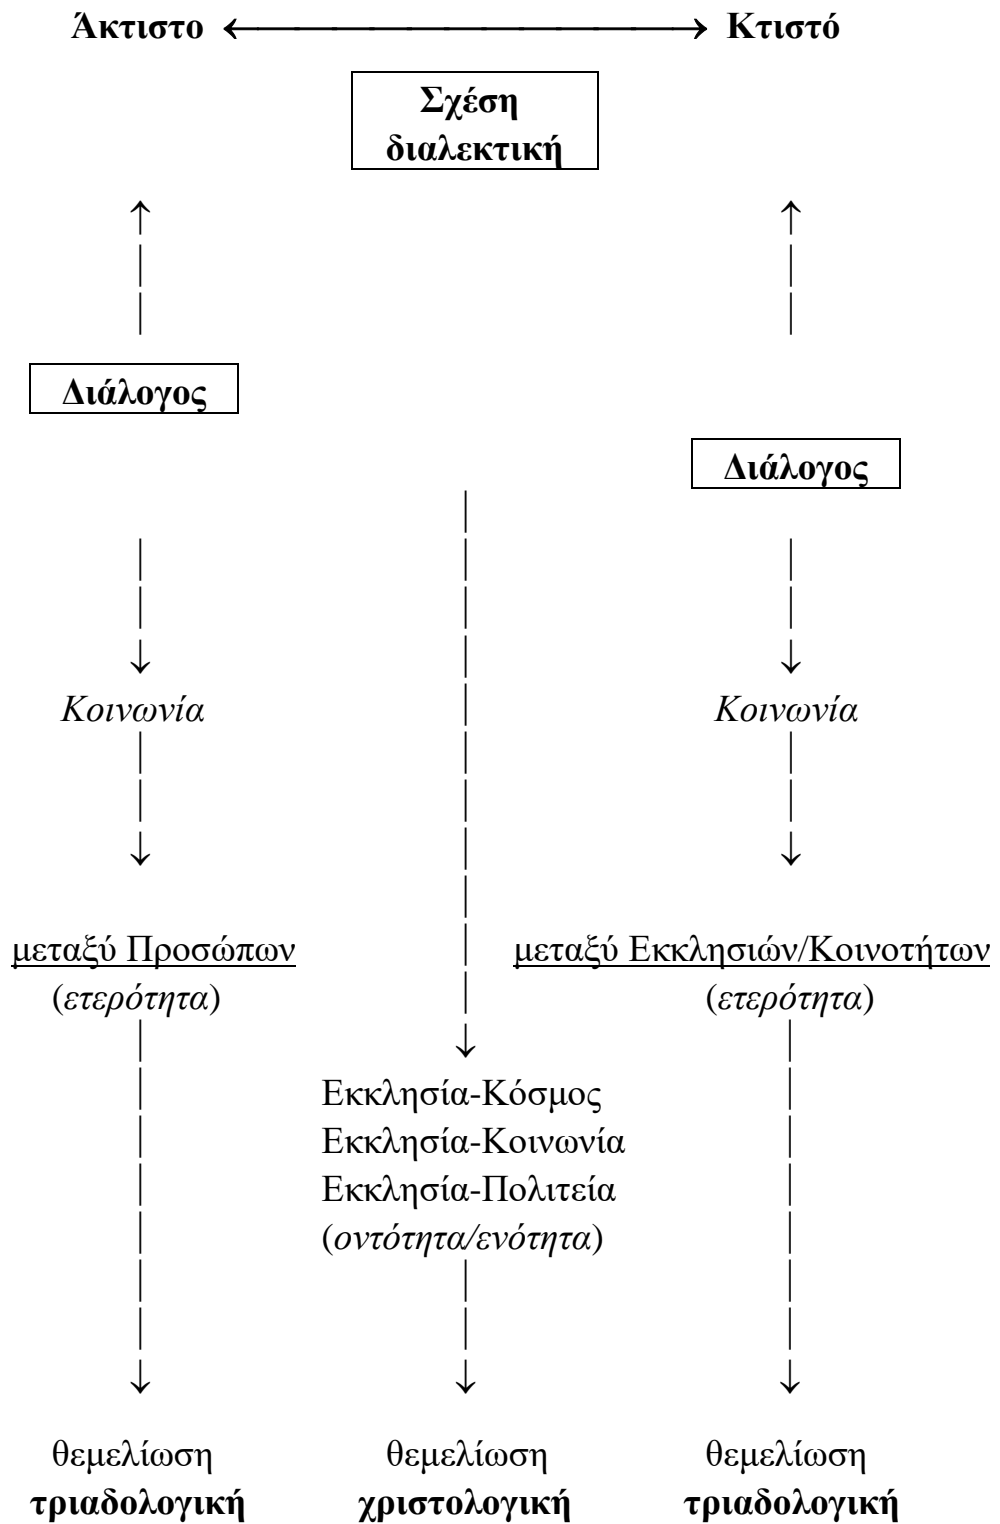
Άκτιστο ⟷ Κτιστό

Σχέση διαλεκτική

Διάλογος

Διάλογος

Κοινωνία

Κοινωνία

μεταξύ Προσώπων
(ετερότητα)

μεταξύ Εκκλησιών/Κοινοτήτων
(ετερότητα)

Εκκλησία-Κόσμος
Εκκλησία-Κοινωνία
Εκκλησία-Πολιτεία
(οντότητα/ενότητα)

θεμελίωση
τριαδολογική

θεμελίωση
χριστολογική

θεμελίωση
τριαδολογική